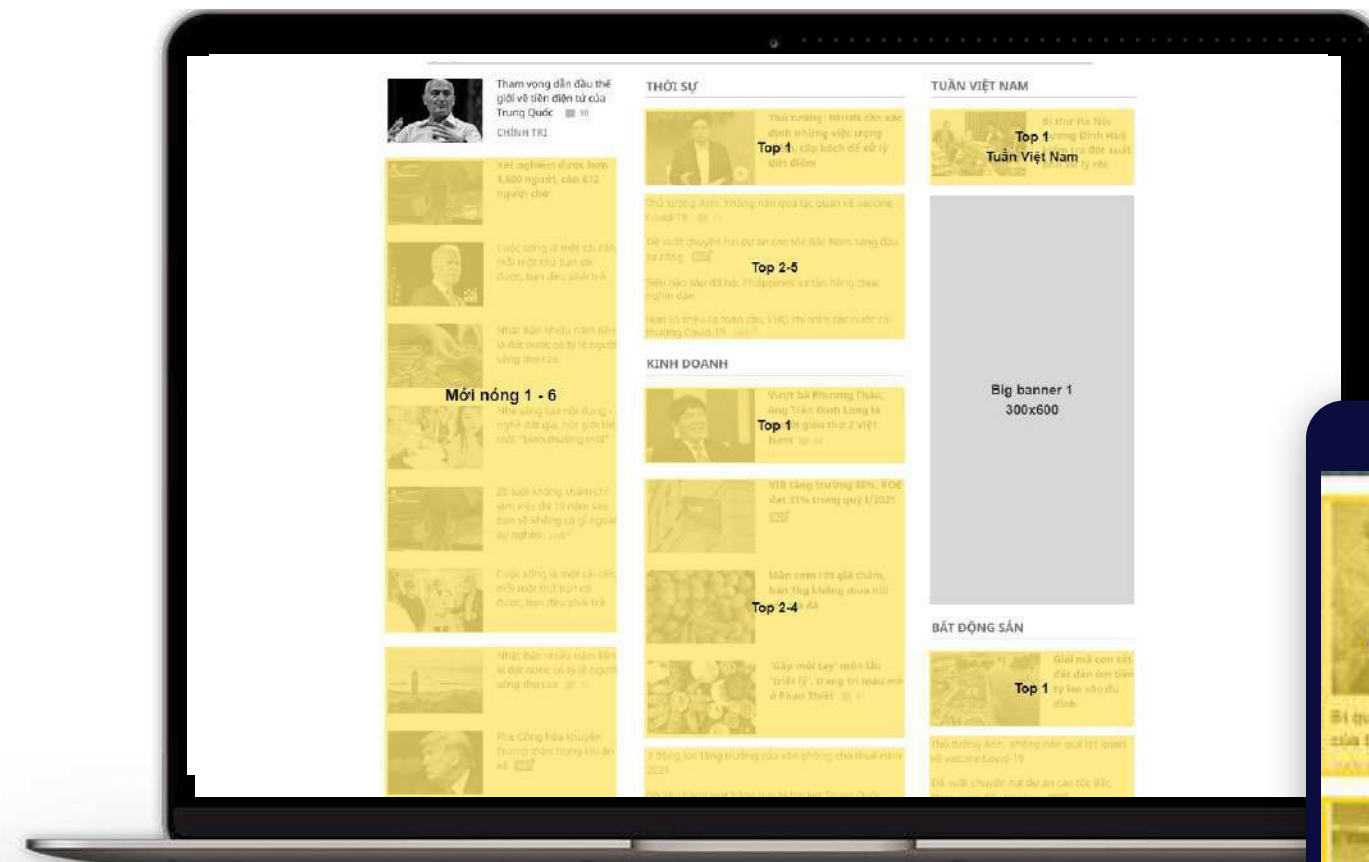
Tham vọng dẫn đầu thế giới về tiền điện tử của Trung Quốc

CHÍNH TRỊ

Xét nghiệm được hơn 1.600 người, còn 612 người chờ

Cuộc sống là một cái cân, mỗi một thứ bạn có được, bạn đều phải trả

Nhật Bản nhiều năm liền là đất nước có tỷ lệ người sống thọ cao

Mới nóng 1 - 6

Nhà sáng tạo nội dung - nghề đắt giá, hút giới trẻ thời "bình thường mới"

25 tuổi không chăm chỉ làm việc thì 10 năm sau bạn sẽ không có gì ngoài sự nghèo

Cuộc sống là một cái cân, mỗi một thứ bạn có được, bạn đều phải trả

Nhật Bản nhiều năm liền là đất nước có tỷ lệ người sống thọ cao

Phe Cộng hòa khuyên Trump thận trọng khi ân xá

THỜI SỰ

Thủ tướng: Nhanh căn xác định những việc trọng tâm, cấp bách để xử lý dứt điểm

Top 1

Thủ tướng Anh: Không nên quá lạc quan về vaccine Covid-19

Đề xuất chuyển hai dự án cao tốc Bắc Nam sang đầu tư công

Top 2-5

Siêu bão sắp đổ bộ, Philippines sơ tán hàng chục nghìn dân

Hơn 65 triệu ca toàn cầu, WHO chỉ trích các nước coi thường Covid-19

KINH DOANH

Vượt bà Phương Thảo, ông Trần Đình Long là người giàu thứ 2 Việt Nam

Top 1

VIB tăng trưởng 60%, ROE đạt 31% trong quý 1/2021

Mâm cơm rời giá thấp, bán 1kg không mua nổi

Top 2-4

'Gắp mối tay' món lẩu "triết lý", trang trí màu mè ở Phan Thiết

3 động lực tăng trưởng của văn phòng cho thuê năm 2021

TUẦN VIỆT NAM

Bí thư Hà Nội Vương Đình Huệ

Top 1
Tuần Việt Nam

Big banner 1
300x600

BẤT ĐỘNG SẢN

Giải mã cơn sốt đất dân ôm tiền tỷ lao vào đu đỉnh

Top 1

Thủ tướng Anh: Không nên quá lạc quan về vaccine Covid-19

Đề xuất chuyển hai dự án cao tốc Bắc

Bí qu
của t